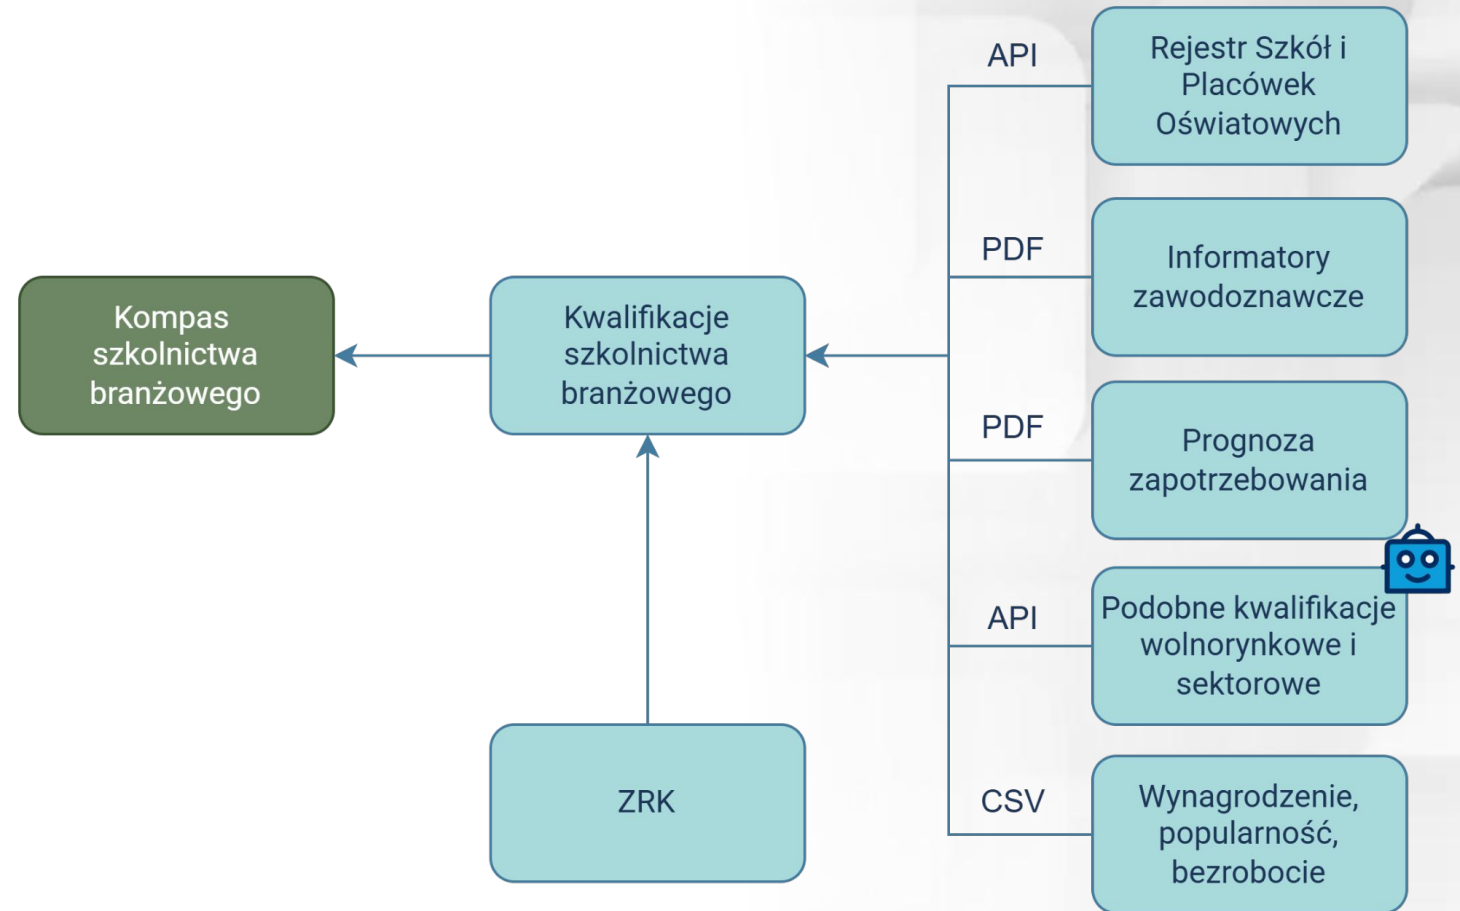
Kompas szkolnictwa branżowego

Kwalifikacje szkolnictwa branżowego

ZRK

API

Rejestr Szkół i Placówek Oświatowych

PDF

Informatory zawodoznawcze

PDF

Prognoza zapotrzebowania

API

Podobne kwalifikacje wolnorynkowe i sektorowe

CSV

Wynagrodzenie, popularność, bezrobocie